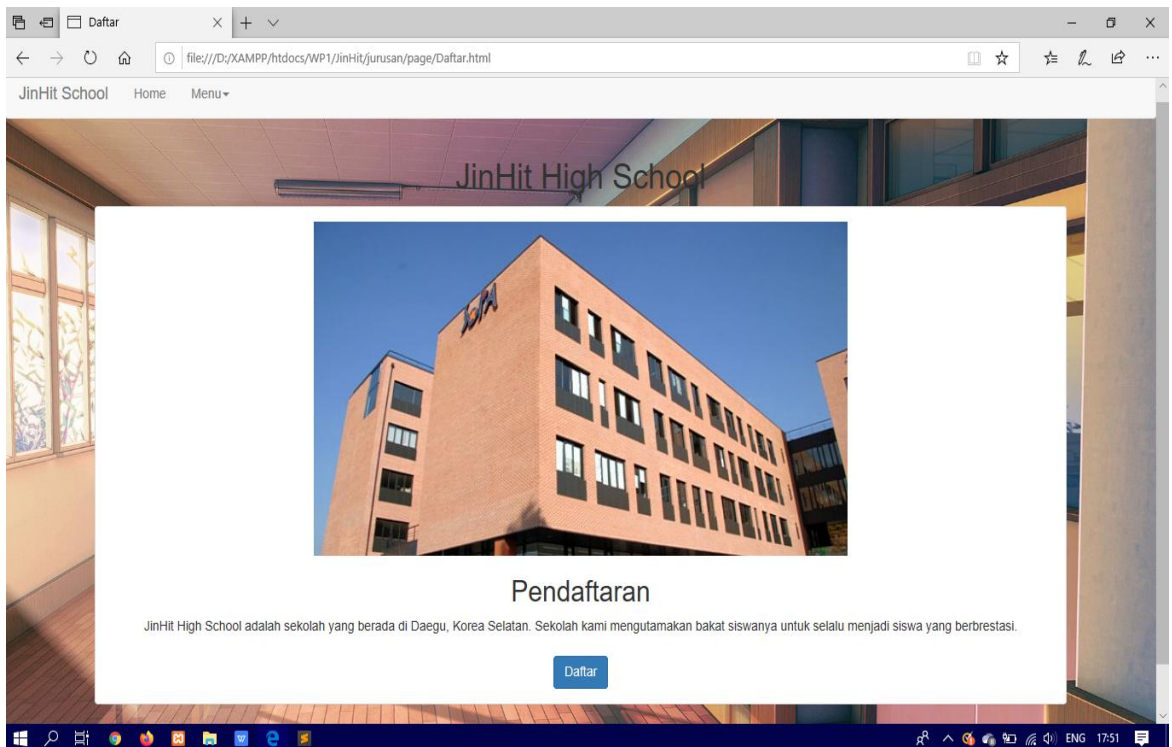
Daftar

file:///D:/XAMPP/htdocs/WP1/JinHit/jurusan/page/Daftar.html

JinHit School Home Menu

JinHit High School

Pendaftaran

JinHit High School adalah sekolah yang berada di Daegu, Korea Selatan. Sekolah kami mengutamakan bakat siswanya untuk selalu menjadi siswa yang berbrestasi.

Daftar

ENG 17:51